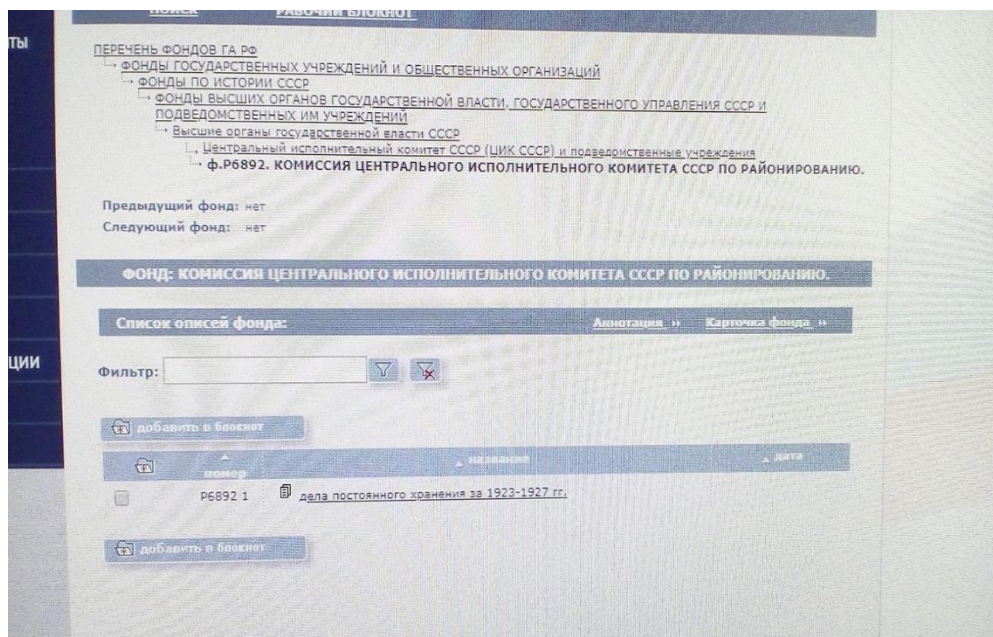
ПОИСК РАБОЧИЙ БЛОКНОТ

ТЫ

ПЕРЕЧЕНЬ ФОНДОВ ГА РФ
ФОНДЫ ГОСУДАРСТВЕННЫХ УЧРЕЖДЕНИЙ И ОБЩЕСТВЕННЫХ ОРГАНИЗАЦИЙ
ФОНДЫ ПО ИСТОРИИ СССР
ФОНДЫ ВЫСШИХ ОРГАНОВ ГОСУДАРСТВЕННОЙ ВЛАСТИ, ГОСУДАРСТВЕННОГО УПРАВЛЕНИЯ СССР И ПОДВЕДОМСТВЕННЫХ ИМ УЧРЕЖДЕНИЙ
Высшие органы государственной власти СССР
Центральный исполнительный комитет СССР (ЦИК СССР) и подведомственные учреждения
ф.Р6892. КОМИССИЯ ЦЕНТРАЛЬНОГО ИСПОЛНИТЕЛЬНОГО КОМИТЕТА СССР ПО РАЙОНИРОВАНИЮ.

Предыдущий фонд: нет
Следующий фонд: нет

ФОНД: КОМИССИЯ ЦЕНТРАЛЬНОГО ИСПОЛНИТЕЛЬНОГО КОМИТЕТА СССР ПО РАЙОНИРОВАНИЮ.

Список описей фонда: Аннотация » Карточка фонда »

ЦИИ

Фильтр:

добавить в блокнот

| | номер | название | дата |
|---|---|---|---|
| | Р6892 1 | дела постоянного хранения за 1923-1927 гг. | |

добавить в блокнот